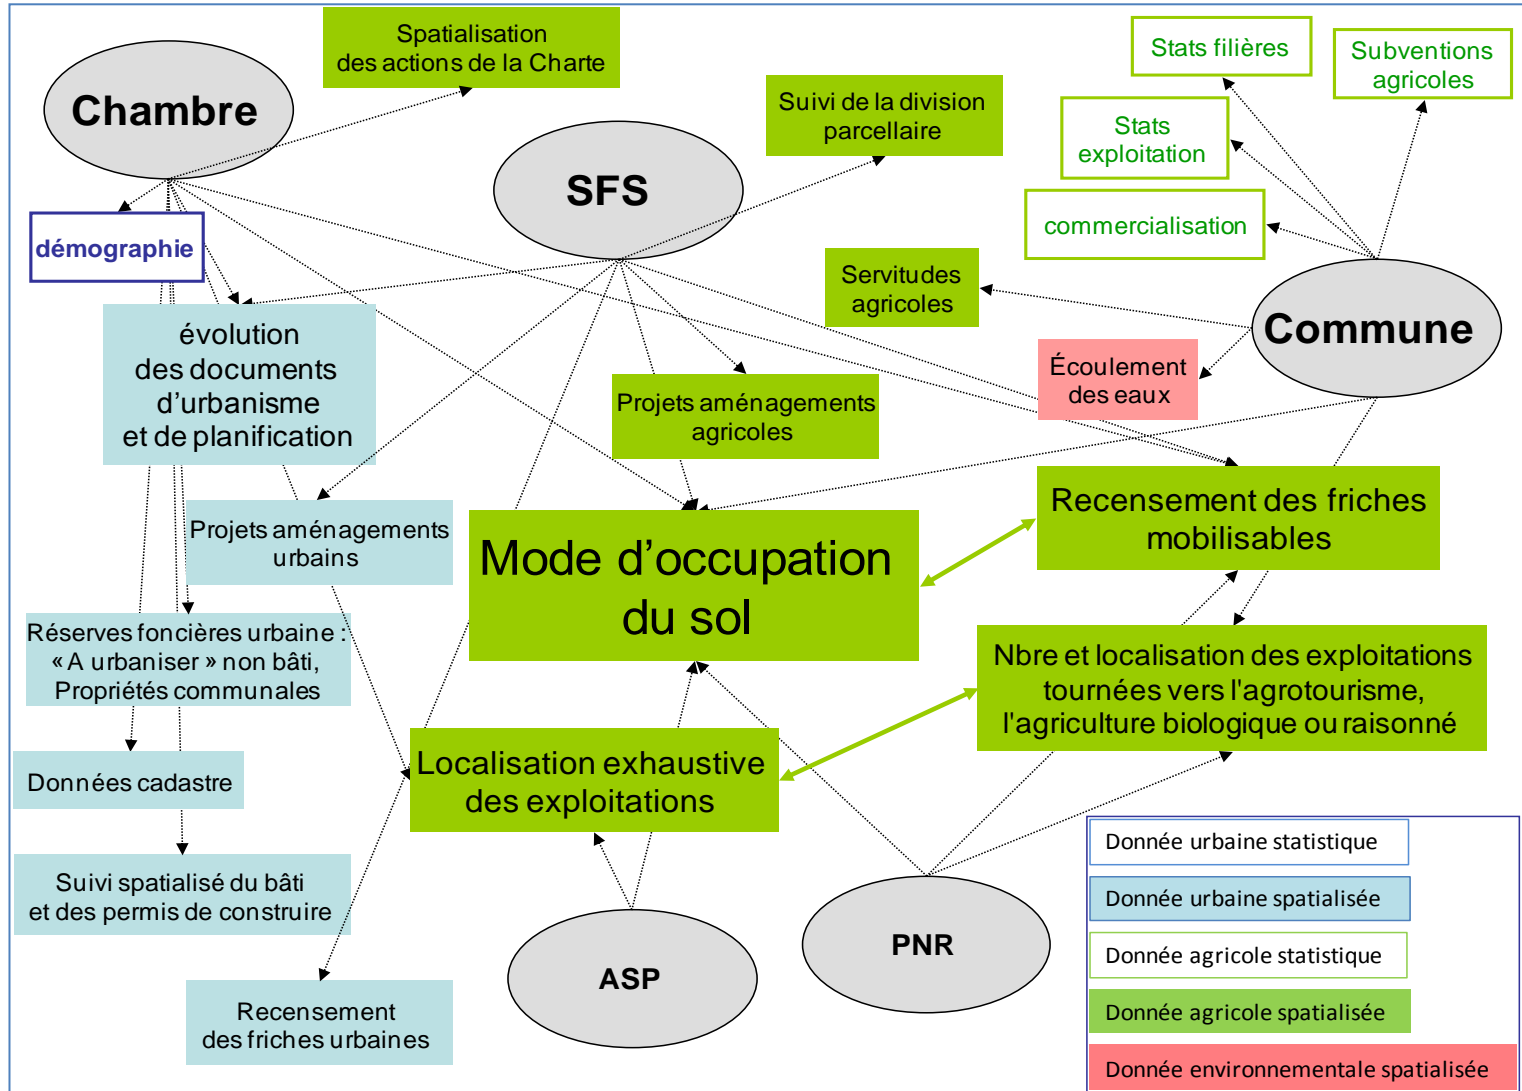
Spatialisation des actions de la Charte

Chambre

Suivi de la division parcellaire

SFS

Stats filières

Subventions agricoles

Stats exploitation

commercialisation

démographie

Servitudes agricoles

Commune

évolution des documents d’urbanisme et de planification

Écoulement des eaux

Projets aménagements agricoles

Projets aménagements urbains

Mode d’occupation du sol

Recensement des friches mobilisables

Réserves foncières urbaine : « A urbaniser » non bâti, Propriétés communales

Nbre et localisation des exploitations tournées vers l'agrotourisme, l'agriculture biologique ou raisonné

Données cadastre

Localisation exhaustive des exploitations

Suivi spatialisé du bâti et des permis de construire

PNR

ASP

Recensement des friches urbaines

Donnée urbaine statistique

Donnée urbaine spatialisée

Donnée agricole statistique

Donnée agricole spatialisée

Donnée environnementale spatialisée